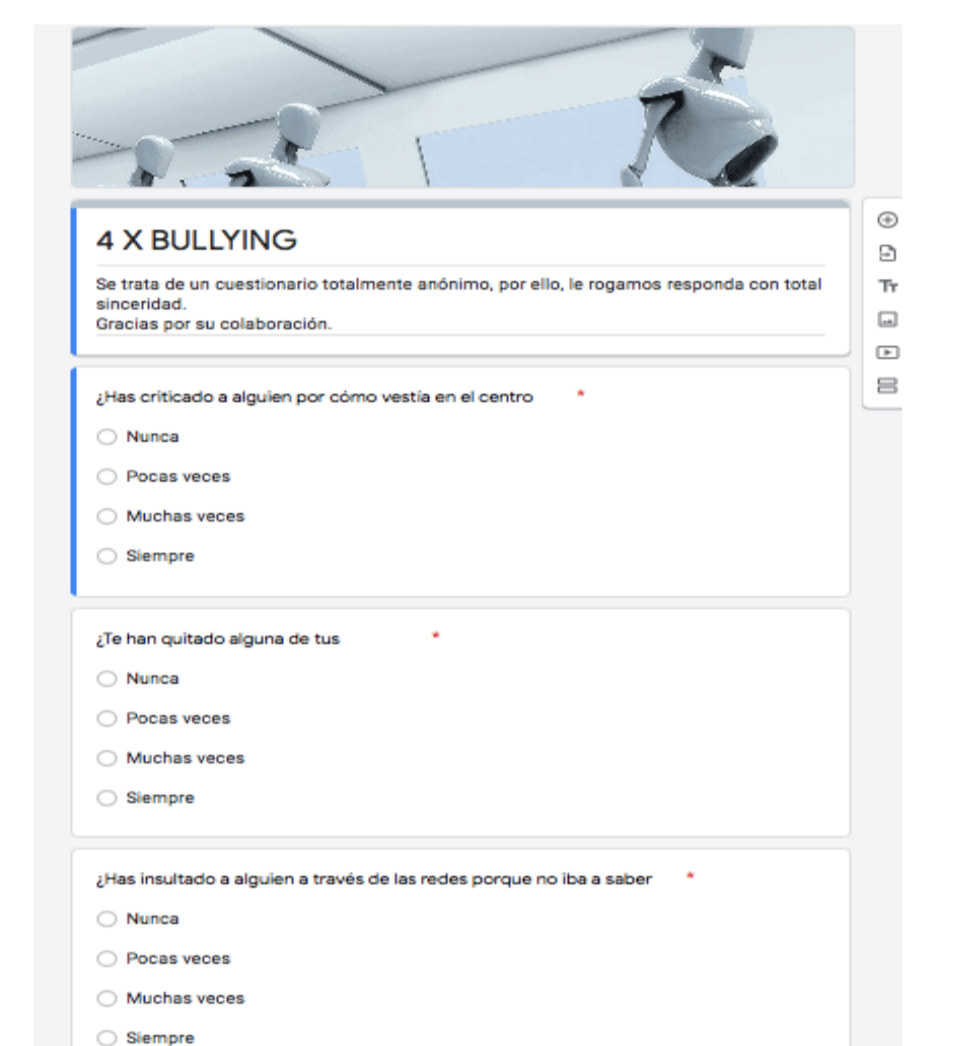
4 X BULLYING

Se trata de un cuestionario totalmente anónimo, por ello, le rogamos responda con total sinceridad.
Gracias por su colaboración.

¿Has criticado a alguien por cómo vestía en el centro *

Nunca

Pocas veces

Muchas veces

Siempre

¿Te han quitado alguna de tus *

Nunca

Pocas veces

Muchas veces

Siempre

¿Has insultado a alguien a través de las redes porque no iba a saber *

Nunca

Pocas veces

Muchas veces

Siempre